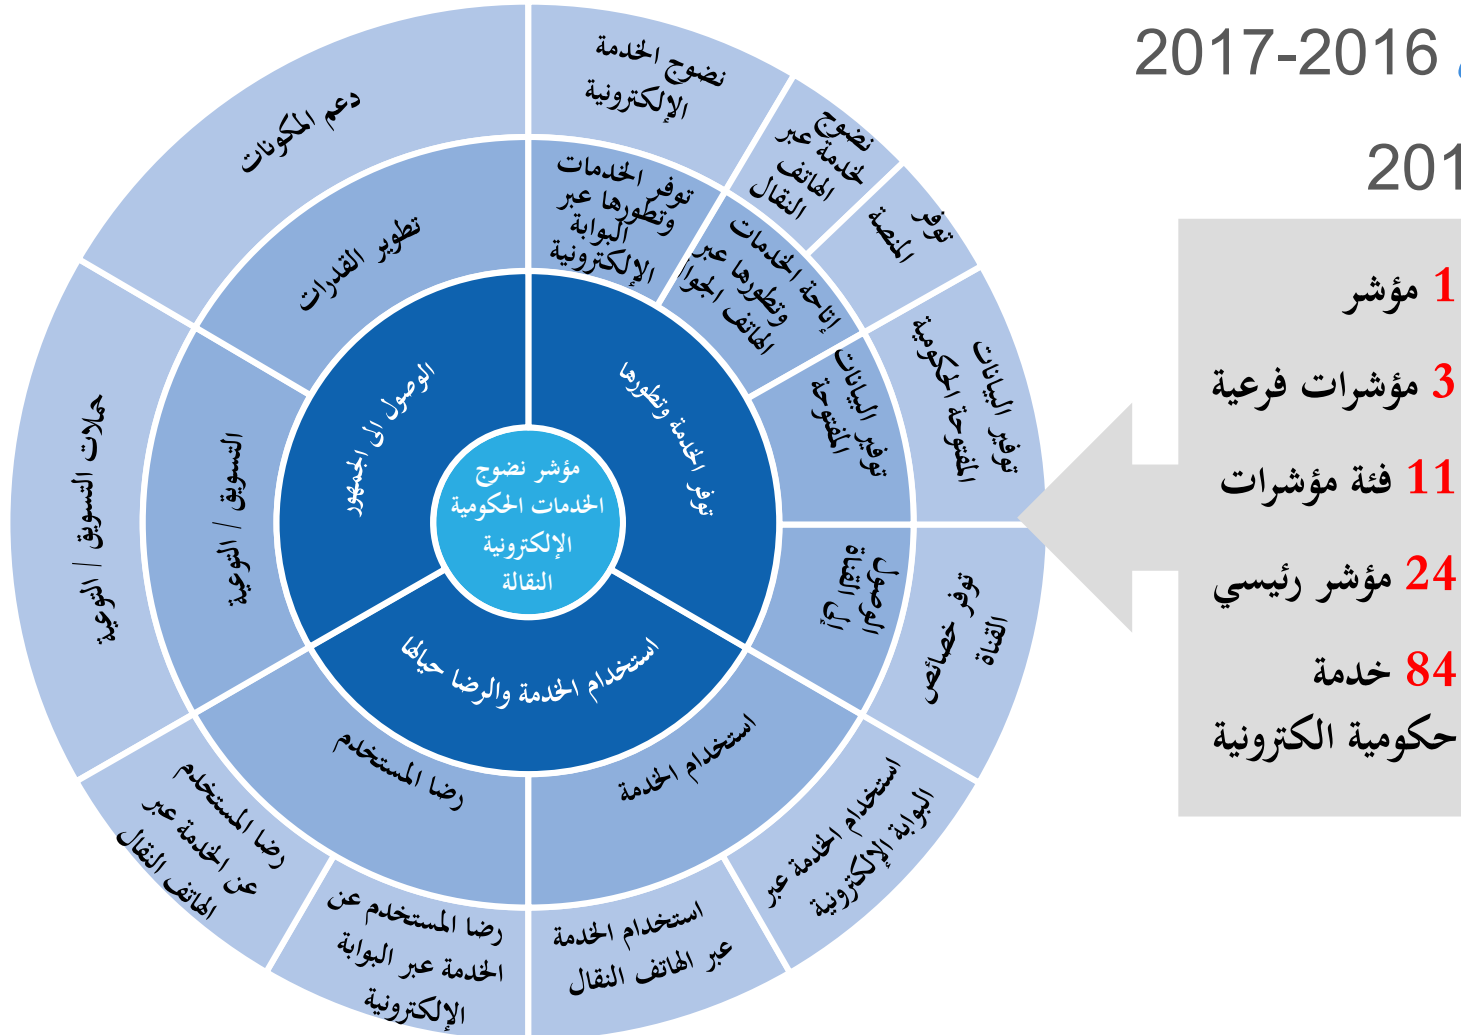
2017-2016

201

1 مؤشر

3 مؤشرات فرعية

11 فئة مؤشرات

24 مؤشر رئيسي

84 خدمة حكومية الكترونية

مؤشر نضوج الخدمات الحكومية الإلكترونية النقالة

الوصول الى الجمهور

توفر الخدمة وتطورها

استخدام الخدمة والرضا حيالها

تطوير القدرات

التسويق / التوعية

رضا المستخدم

استخدام الخدمة

الوصول الى القناة

توفير البيانات المفتوحة

إتاحة الخدمات وتطورها عبر الهاتف الجوال

توفر الخدمات وتطورها عبر البوابة الإلكترونية

دعم المكونات

نضوج الخدمة الإلكترونية

نضوج خدمة عبر الهاتف النقال

توفر المنصة

توفير البيانات المفتوحة الحكومية

توفر خصائص القناة

استخدام الخدمة عبر البوابة الإلكترونية

استخدام الخدمة عبر الهاتف النقال

رضا المستخدم عن الخدمة عبر البوابة الإلكترونية

رضا المستخدم عن الخدمة عبر الهاتف النقال

حملات التسويق / التوعية